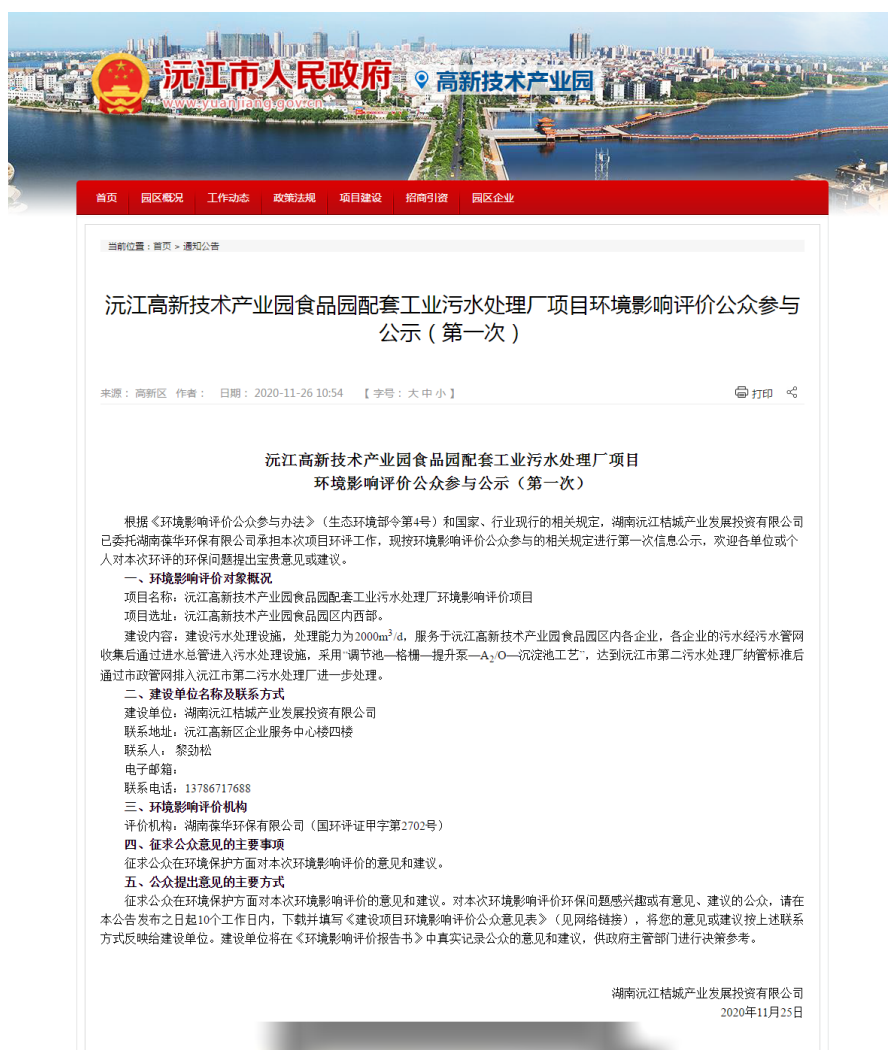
沅江市人民政府
www.yuanjiang.gov.cn
高新技术产业园

首页 园区概况 工作动态 政策法规 项目建设 招商引资 园区企业

当前位置：首页 > 通知公告

沅江高新技术产业园食品园配套工业污水处理厂项目环境影响评价公众参与公示（第一次）

来源：高新区 作者： 日期：2020-11-26 10:54 【字号：大 中 小】 打印

沅江高新技术产业园食品园配套工业污水处理厂项目
环境影响评价公众参与公示（第一次）

根据《环境影响评价公众参与办法》（生态环境部令第4号）和国家、行业现行的相关规定，湖南沅江桔城产业发展投资有限公司已委托湖南葆华环保有限公司承担本次项目环评工作，现按环境影响评价公众参与的相关规定进行第一次信息公示，欢迎各单位或个人对本次环评的环保问题提出宝贵意见或建议。

一、环境影响评价对象概况

项目名称：沅江高新技术产业园食品园配套工业污水处理厂环境影响评价项目

项目选址：沅江高新技术产业园食品园区内西部。

建设内容：建设污水处理设施，处理能力为2000$m^3$/d，服务于沅江高新技术产业园食品园区内各企业，各企业的污水经污水管网收集后通过进水总管进入污水处理设施，采用"调节池—格栅—提升泵—$A_2$/O—沉淀池工艺"，达到沅江市第二污水处理厂纳管标准后通过市政管网排入沅江市第二污水处理厂进一步处理。

二、建设单位名称及联系方式

建设单位：湖南沅江桔城产业发展投资有限公司

联系地址：沅江高新区企业服务中心楼四楼

联系人： 黎劲松

电子邮箱：

联系电话：13786717688

三、环境影响评价机构

评价机构：湖南葆华环保有限公司（国环评证甲字第2702号）

四、征求公众意见的主要事项

征求公众在环境保护方面对本次环境影响评价的意见和建议。

五、公众提出意见的主要方式

征求公众在环境保护方面对本次环境影响评价的意见和建议。对本次环境影响评价环保问题感兴趣或有意见、建议的公众，请在本公告发布之日起10个工作日内，下载并填写《建设项目环境影响评价公众意见表》（见网络链接），将您的意见或建议按上述联系方式反映给建设单位。建设单位将在《环境影响评价报告书》中真实记录公众的意见和建议，供政府主管部门进行决策参考。

湖南沅江桔城产业发展投资有限公司
2020年11月25日